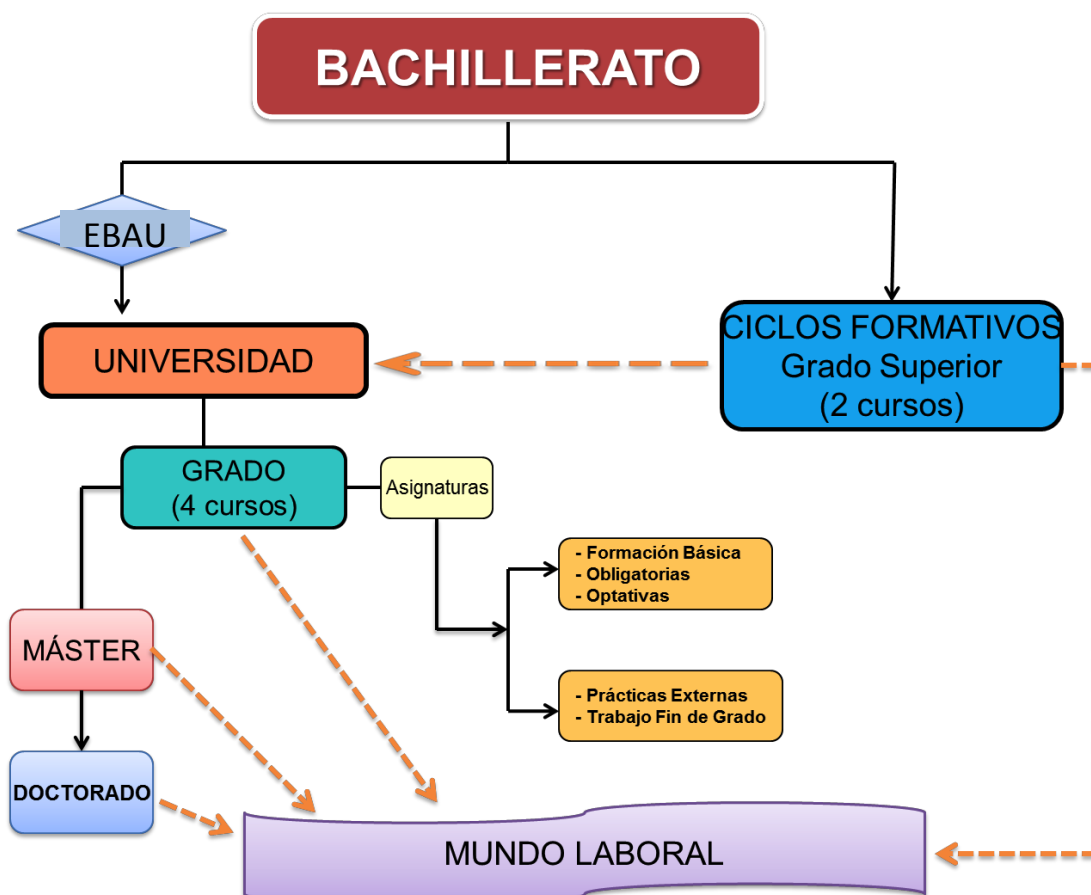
BACHILLERATO

EBAU

UNIVERSIDAD

CICLOS FORMATIVOS
Grado Superior
(2 cursos)

GRADO
(4 cursos)

Asignaturas

- Formación Básica
- Obligatorias
- Optativas

- Prácticas Externas
- Trabajo Fin de Grado

MÁSTER

DOCTORADO

MUNDO LABORAL